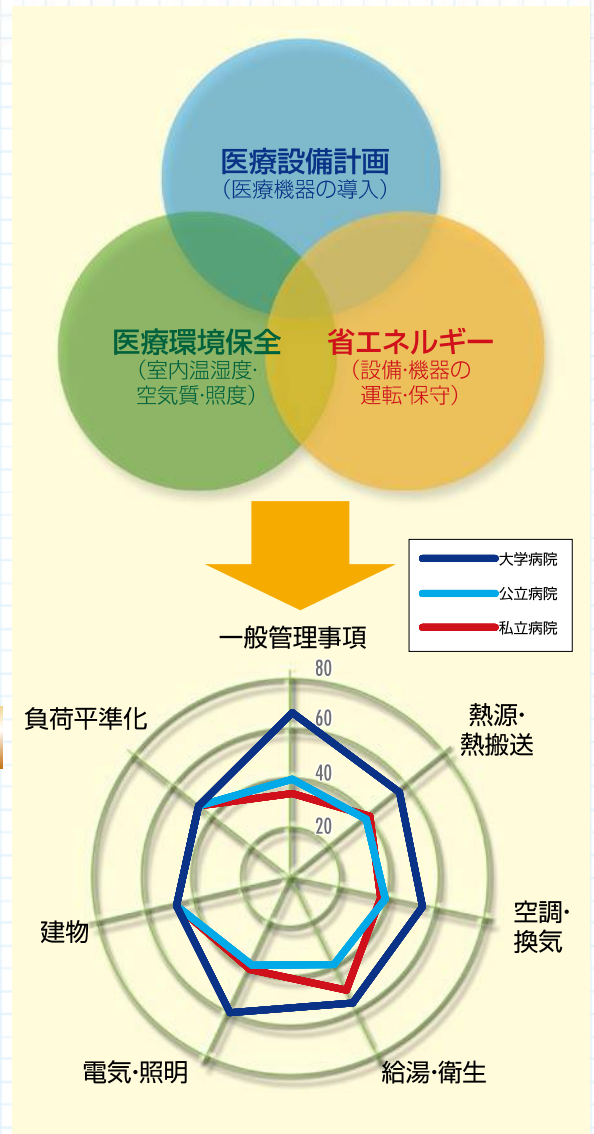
医療設備計画
（医療機器の導入）

医療環境保全
（室内温湿度・空気質・照度）

省エネルギー
（設備・機器の運転・保守）

大学病院
公立病院
私立病院

一般管理事項
80
60
40
20
熱源・熱搬送
空調・換気
給湯・衛生
電気・照明
建物
負荷平準化